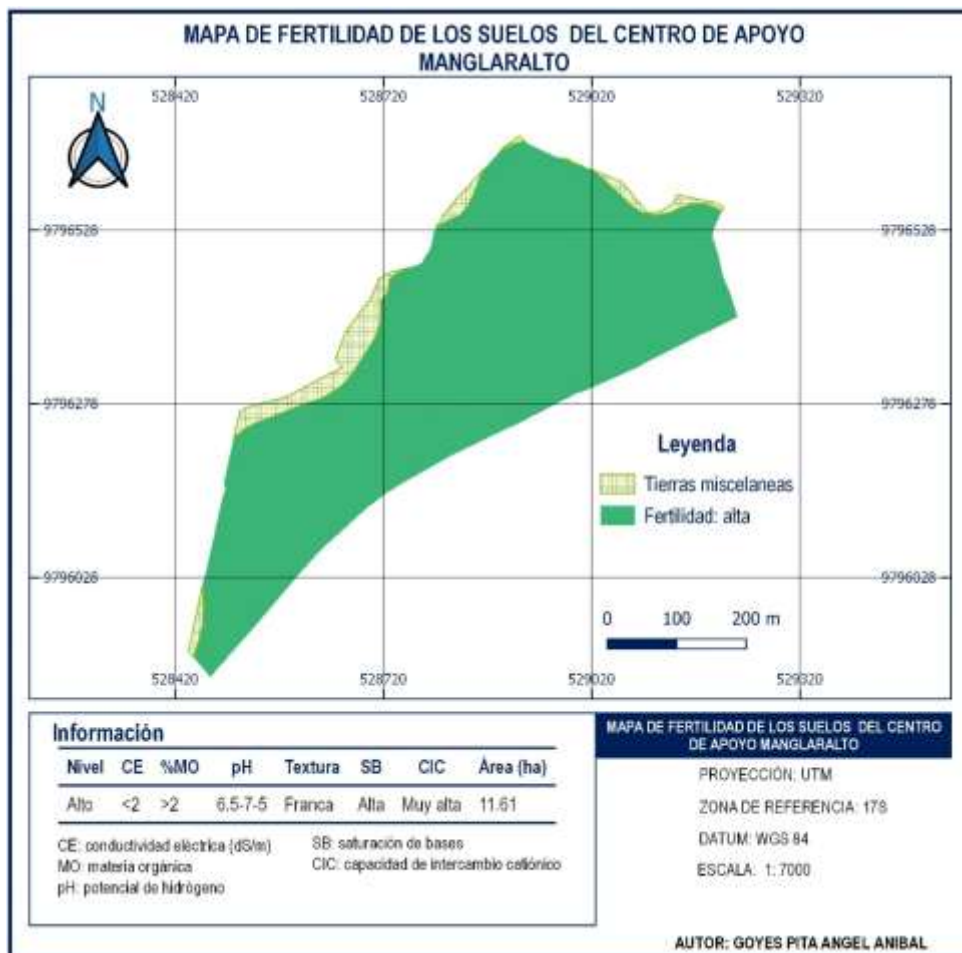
MAPA DE FERTILIDAD DE LOS SUELOS DEL CENTRO DE APOYO MANGLARALTO

N

528420 528720 529020 529320

9796528 9796528

9796278 9796278

9796028 9796028

528420 528720 529020 529320

Leyenda

Tierras miscelaneas

Fertilidad: alta

0 100 200 m

Información

| Nivel | CE | %MO | pH | Textura | SB | CIC | Área (ha) |
|---|---|---|---|---|---|---|---|
| Alto | <2 | >2 | 6,5-7-5 | Franca | Alta | Muy alta | 11.61 |

CE: conductividad eléctrica (dS/m)
MO: materia orgánica
pH: potencial de hidrógeno

SB: saturación de bases
CIC: capacidad de intercambio catiónico

MAPA DE FERTILIDAD DE LOS SUELOS DEL CENTRO DE APOYO MANGLARALTO

PROYECCIÓN: UTM

ZONA DE REFERENCIA: 17S

DATUM: WGS 84

ESCALA: 1: 7000

AUTOR: GOYES PITA ANGEL ANIBAL